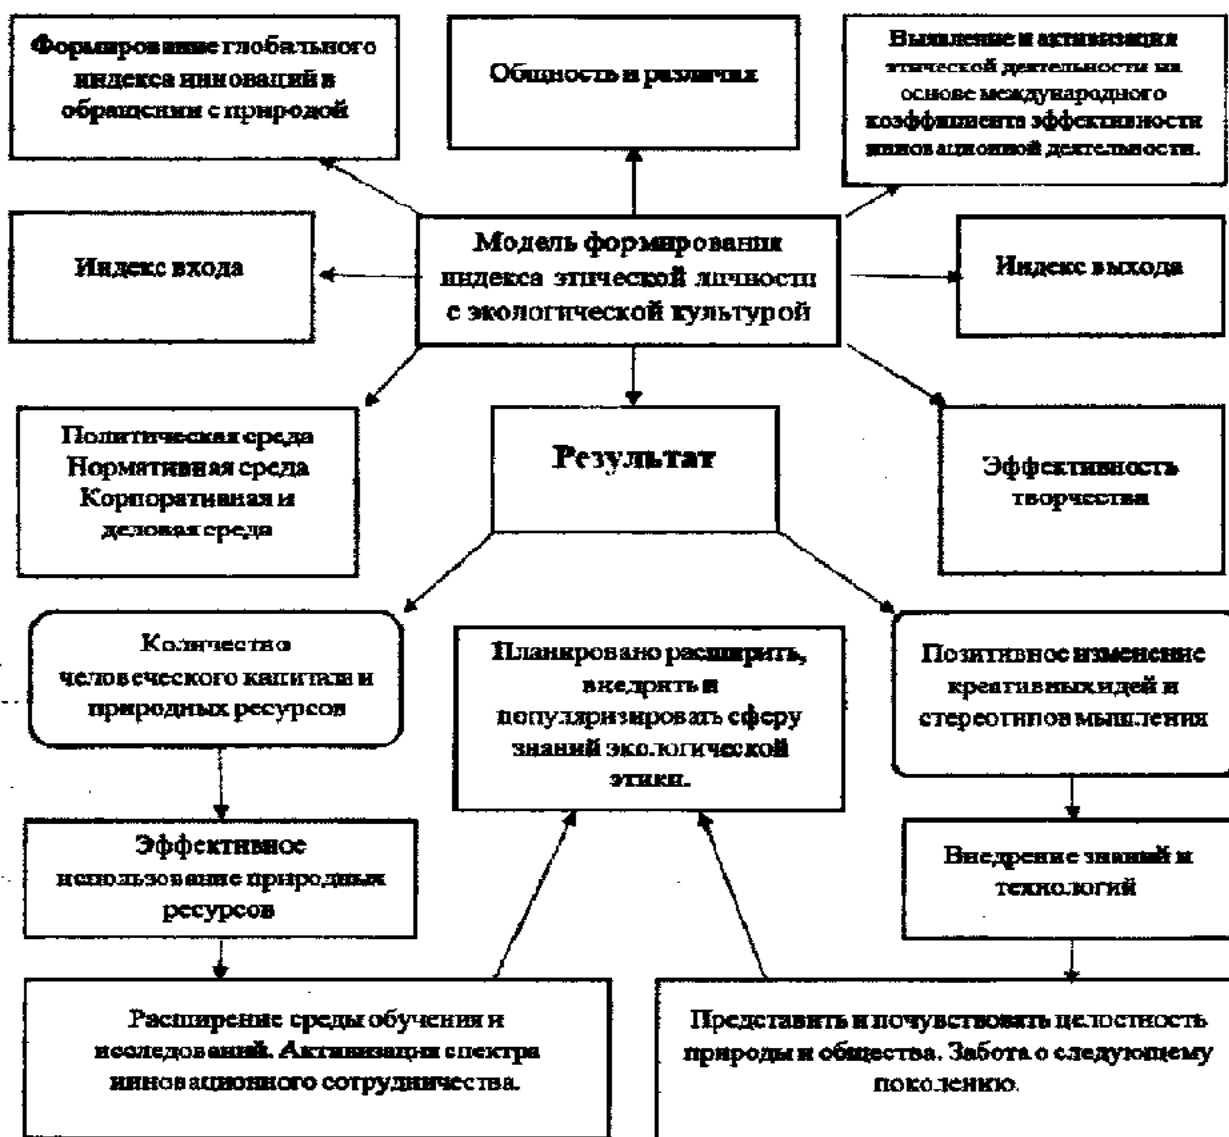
Формирование глобального индекса инноваций в обращении с природой

Общность и различия

Выявление и активизация этической деятельности на основе международного коэффициента эффективности инновационной деятельности.

Индекс входа

Модель формирования индекса этической личности с экологической культурой

Индекс выхода

Политическая среда Нормативная среда Корпоративная и деловая среда

Результат

Эффективность творчества

Количество человеческого капитала и природных ресурсов

Планировано расширить, внедрять и популяризировать сферу знаний экологической этики.

Позитивное изменение креативных идей и стереотипов мышления

Эффективное использование природных ресурсов

Внедрение знаний и технологий

Расширение среды обучения и исследований. Активизация спектра инновационного сотрудничества.

Представить и почувствовать целостность природы и общества. Забота о следующему поколению.